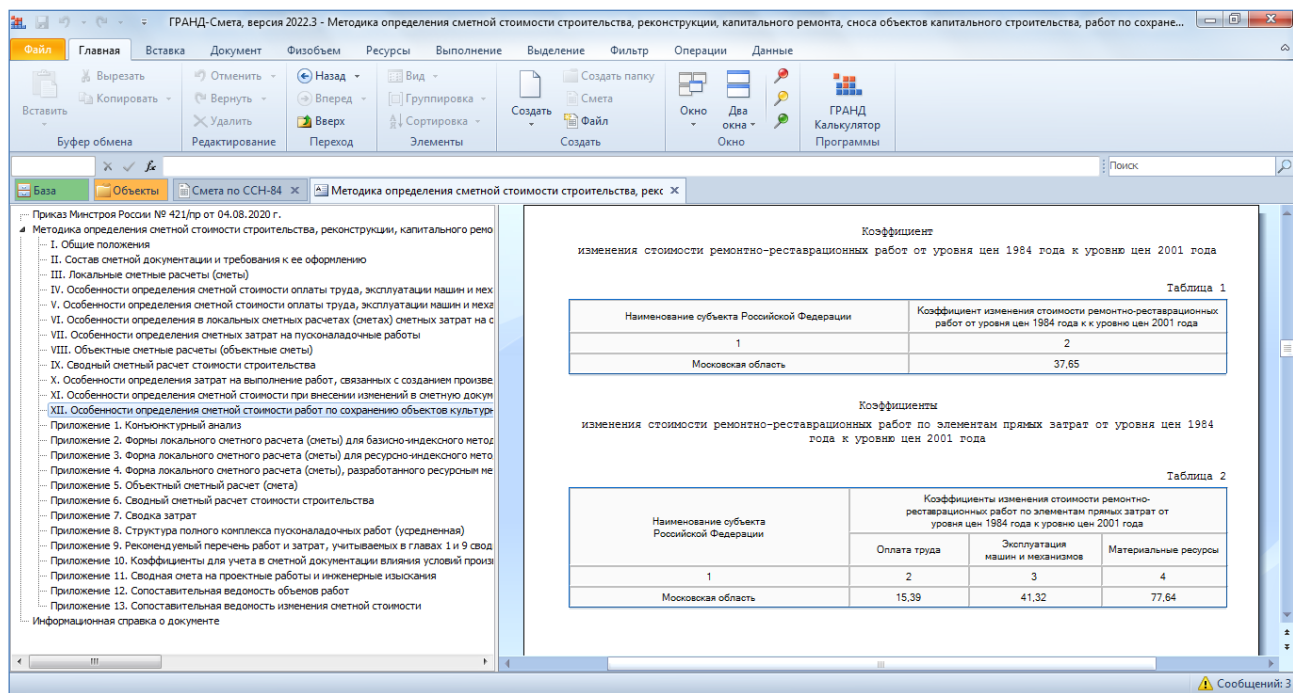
ГРАНД-Смета, версия 2022.3 - Методика определения сметной стоимости строительства, реконструкции, капитального ремонта, сноса объектов капитального строительства, работ по сохране...

Файл | Главная | Вставка | Документ | Физобъем | Ресурсы | Выполнение | Выделение | Фильтр | Операции | Данные

Вставить | Вырезать | Копировать | Буфер обмена
Отменить | Вернуть | Удалить | Редактирование
Назад | Вперед | Вверх | Переход
Вид | Группировка | Сортировка | Элементы
Создать | Создать папку | Смета | Файл | Создать
Окно | Два окна | Окно
ГРАНД Калькулятор | Программы

Поиск

База | Объекты | Смета по ССН-84 | Методика определения сметной стоимости строительства, рекс

Приказ Минстроя России № 421/пр от 04.08.2020 г.
Методика определения сметной стоимости строительства, реконструкции, капитального ремо
I. Общие положения
II. Состав сметной документации и требования к ее оформлению
III. Локальные сметные расчеты (сметы)
IV. Особенности определения сметной стоимости оплаты труда, эксплуатации машин и мех
V. Особенности определения сметной стоимости оплаты труда, эксплуатации машин и меха
VI. Особенности определения в локальных сметных расчетах (сметах) сметных затрат на с
VII. Особенности определения сметных затрат на пусконаладочные работы
VIII. Объектные сметные расчеты (объектные сметы)
IX. Сводный сметный расчет стоимости строительства
X. Особенности определения затрат на выполнение работ, связанных с созданием произве
XI. Особенности определения сметной стоимости при внесении изменений в сметную докум
XII. Особенности определения сметной стоимости работ по сохранению объектов культур
Приложение 1. Конъюнктурный анализ
Приложение 2. Формы локального сметного расчета (сметы) для базисно-индексного метод
Приложение 3. Форма локального сметного расчета (сметы) для ресурсно-индексного мето
Приложение 4. Форма локального сметного расчета (сметы), разработанного ресурсным ме
Приложение 5. Объектный сметный расчет (смета)
Приложение 6. Сводный сметный расчет стоимости строительства
Приложение 7. Сводка затрат
Приложение 8. Структура полного комплекса пусконаладочных работ (усредненная)
Приложение 9. Рекомендуемый перечень работ и затрат, учитываемых в главах 1 и 9 свод
Приложение 10. Коэффициенты для учета в сметной документации влияния условий произ
Приложение 11. Сводная смета на проектные работы и инженерные изыскания
Приложение 12. Сопоставительная ведомость объемов работ
Приложение 13. Сопоставительная ведомость изменения сметной стоимости
Информационная справка о документе

Коэффициент
изменения стоимости ремонтно-реставрационных работ от уровня цен 1984 года к уровню цен 2001 года

Таблица 1

| Наименование субъекта Российской Федерации | Коэффициент изменения стоимости ремонтно-реставрационных работ от уровня цен 1984 года к к уровню цен 2001 года |
|---|---|
| 1 | 2 |
| Московская область | 37,65 |

Коэффициенты
изменения стоимости ремонтно-реставрационных работ по элементам прямых затрат от уровня цен 1984 года к уровню цен 2001 года

Таблица 2

| Наименование субъекта Российской Федерации | Коэффициенты изменения стоимости ремонтно-реставрационных работ по элементам прямых затрат от уровня цен 1984 года к уровню цен 2001 года | | |
|---|---|---|---|
| | Оплата труда | Эксплуатация машин и механизмов | Материальные ресурсы |
| 1 | 2 | 3 | 4 |
| Московская область | 15,39 | 41,32 | 77,64 |

Сообщений: 3